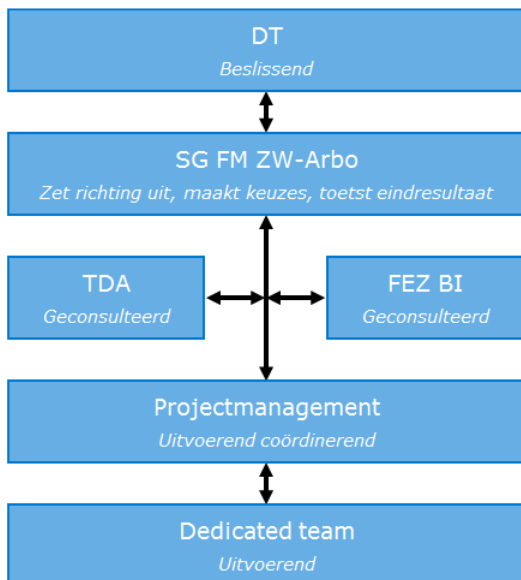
DT
*Beslissend*

SG FM ZW-Arbo
*Zet richting uit, maakt keuzes, toetst eindresultaat*

TDA
*Geconsulteerd*

FEZ BI
*Geconsulteerd*

Projectmanagement
*Uitvoerend coördinerend*

Dedicated team
*Uitvoerend*